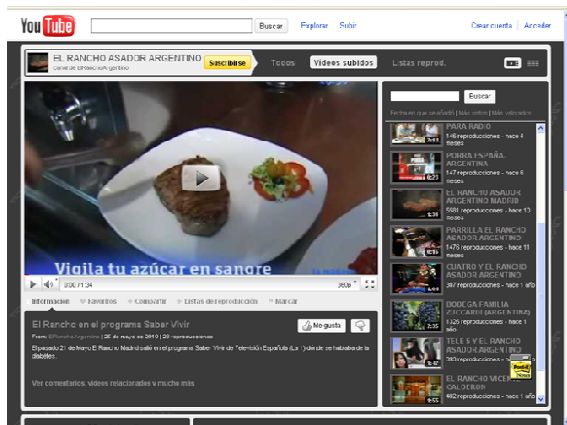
YouTube Buscar Explorar Subir Crear cuenta Acceder

EL RANCHO ASADOR ARGENTINO
Canal de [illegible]
Suscribirse
Todos Videos subidos Listas reprod.

Buscar
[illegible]

PARA RADIO
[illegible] reproducciones - hace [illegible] meses

PORQUE ESPAÑA ARGENTINA
147 reproducciones - hace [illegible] meses

EL RANCHO ASADOR ARGENTINO MADRID
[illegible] reproducciones - hace 13 meses

PARRILLA EL RANCHO ASADOR ARGENTINO
1476 reproducciones - hace 10 meses

CUATRO Y EL RANCHO ASADOR ARGENTINO
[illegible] reproducciones - hace 1 año

BODEGA FAMILIA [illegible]
1325 reproducciones - hace 1 año

TELE 5 Y EL RANCHO ASADOR ARGENTINO
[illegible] reproducciones - hace 1 año

EL RANCHO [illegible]
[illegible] reproducciones - hace 1 año

Vigila tu azúcar en sangre

0:00 / 1:34 360p

Información Favoritos Compartir Listas de reproducción Marcar

El Rancho en el programa Saber Vivir
Me gusta
De: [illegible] | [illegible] de mayo de 2010 | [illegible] reproducciones
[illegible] de Televisión Española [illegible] diabetes.

Ver comentarios, videos relacionados y mucho más